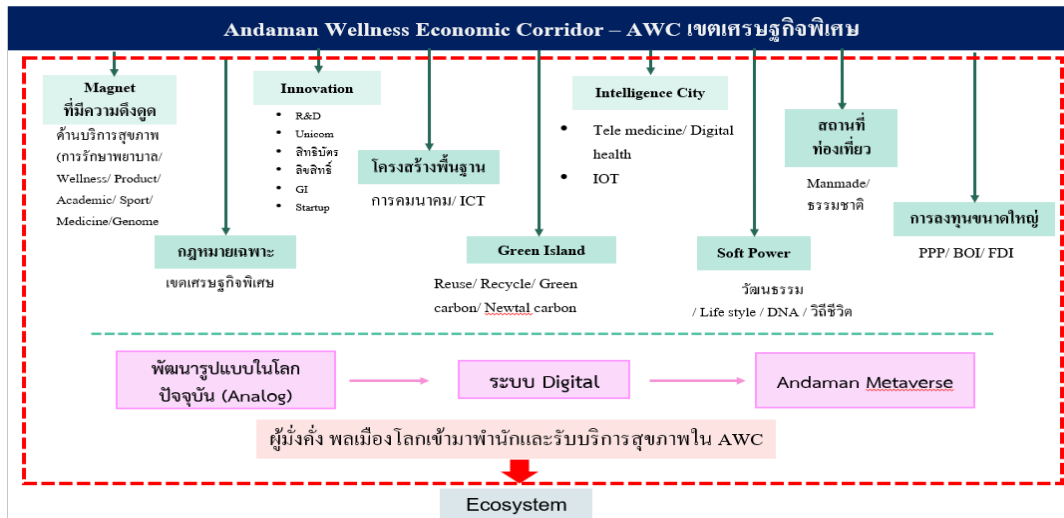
Andaman Wellness Economic Corridor – AWC เขตเศรษฐกิจพิเศษ

Magnet
ที่มีความดึงดูด

ด้านบริการสุขภาพ (การรักษาพยาบาล/ Wellness/ Product/ Academic/ Sport/ Medicine/Genome

Innovation

- R&D
- Unicom
- สิทธิบัตร
- ลิขสิทธิ์
- GI
- Startup

โครงสร้างพื้นฐาน

การคมนาคม/ ICT

Intelligence City

- Tele medicine/ Digital health
- IOT

สถานที่
ท่องเที่ยว

Manmade/ ธรรมชาติ

การลงทุนขนาดใหญ่

PPP/ BOI/ FDI

กฎหมายเฉพาะ

เขตเศรษฐกิจพิเศษ

Green Island

Reuse/ Recycle/ Green carbon/ Newtal carbon

Soft Power

วัฒนธรรม
/ Life style / DNA / วิถีชีวิต

พัฒนารูปแบบในโลกปัจจุบัน (Analog)

ระบบ Digital

Andaman Metaverse

ผู้มั่งคั่ง พลเมืองโลกเข้ามาพำนักและรับบริการสุขภาพใน AWC

Ecosystem